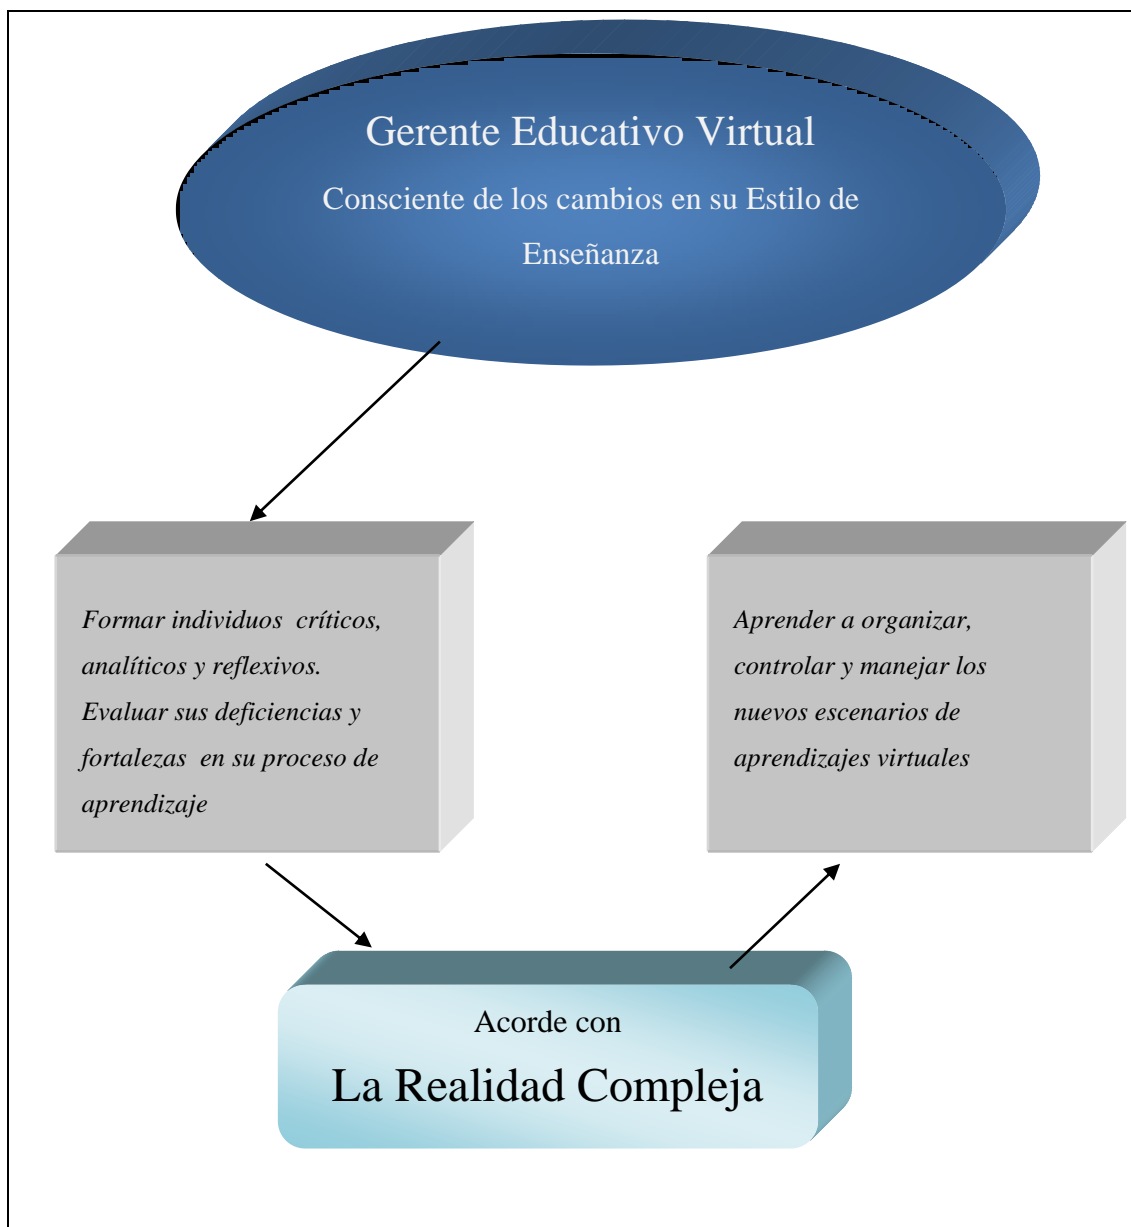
Gerente Educativo Virtual

Consciente de los cambios en su Estilo de Enseñanza

Formar individuos críticos, analíticos y reflexivos. Evaluar sus deficiencias y fortalezas en su proceso de aprendizaje

Aprender a organizar, controlar y manejar los nuevos escenarios de aprendizajes virtuales

Acorde con

La Realidad Compleja